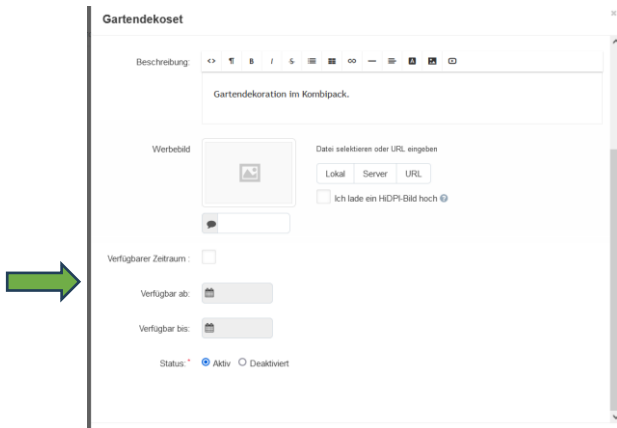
Gartendekoset

Beschreibung:

Gartendekoration im Kombipack.

Werbebild

Datei selektieren oder URL eingeben

Lokal Server URL

Ich lade ein HiDPI-Bild hoch

Verfügbarer Zeitraum :

Verfügbar ab:

Verfügbar bis:

Status:* Aktiv Deaktiviert